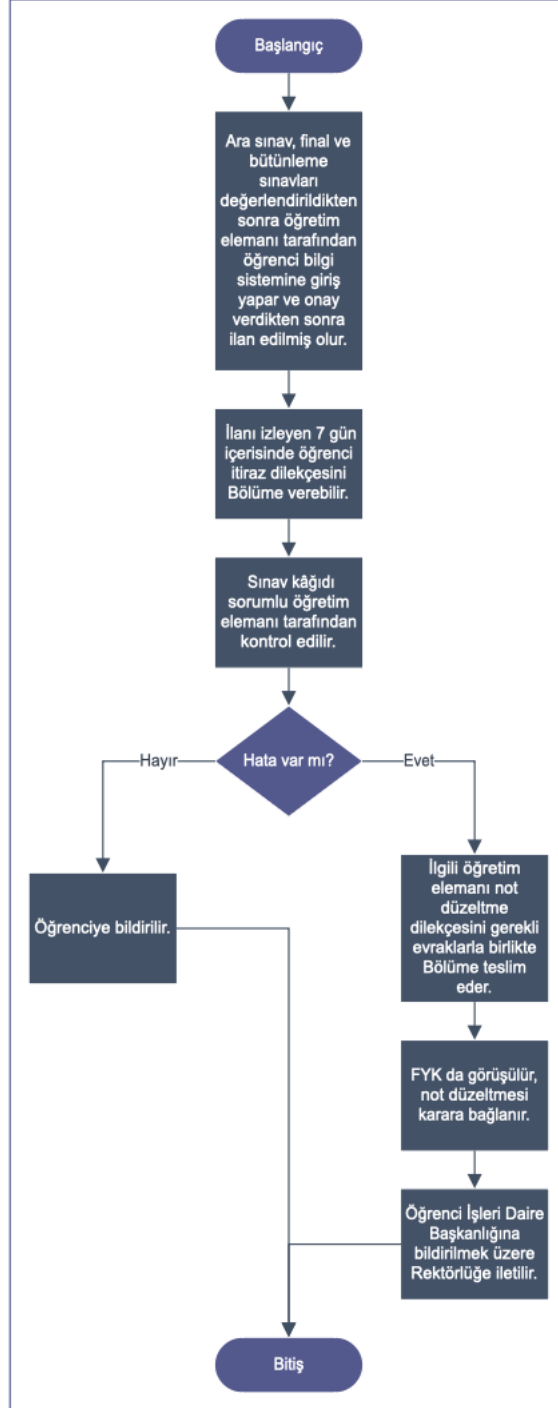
Başlangıç

Ara sınav, final ve bütünleme sınavları değerlendirildikten sonra öğretim elemanı tarafından öğrenci bilgi sistemine giriş yapar ve onay verdikten sonra ilan edilmiş olur.

İlanı izleyen 7 gün içerisinde öğrenci itiraz dilekçesini Bölüme verebilir.

Sınav kâğıdı sorumlu öğretim elemanı tarafından kontrol edilir.

Hata var mı?

Hayır

Evet

Öğrenciye bildirilir.

İlgili öğretim elemanı not düzeltme dilekçesini gerekli evraklarla birlikte Bölüme teslim eder.

FYK da görüşülür, not düzeltmesi karara bağlanır.

Öğrenci İşleri Daire Başkanlığına bildirilmek üzere Rektörlüğe iletilir.

Bitiş